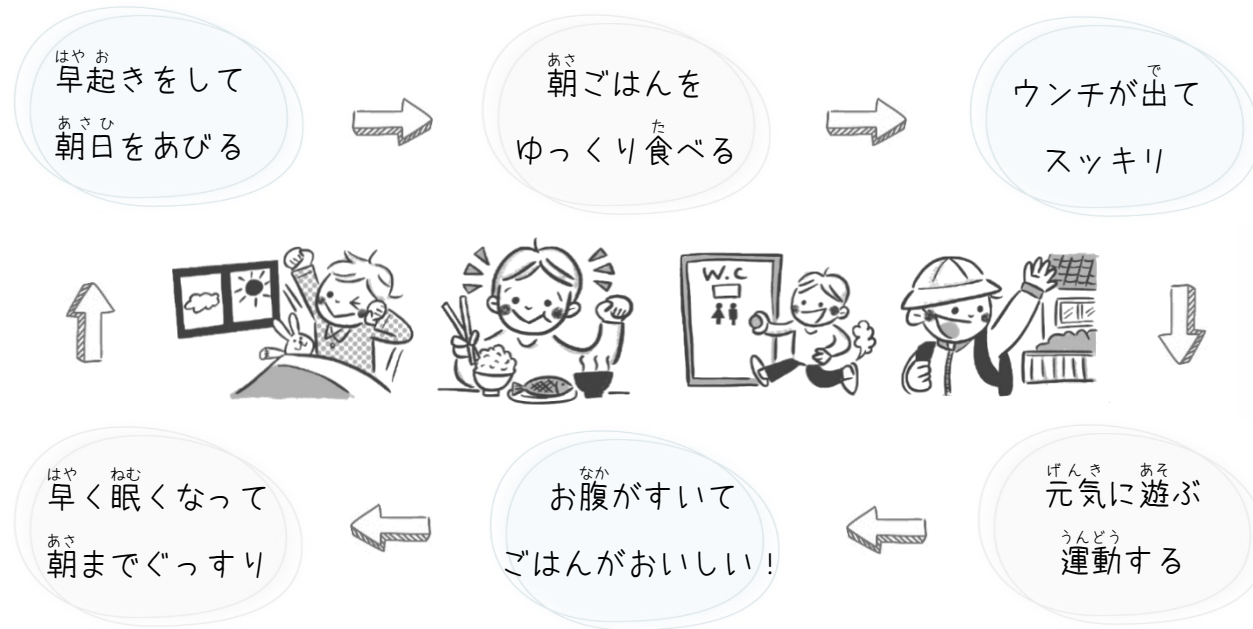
はやお
早起きをして
あさひ
朝日をあびる

あさ
朝ごはんを
た
ゆっくり食べる

で
ウンチが出て
スッキリ

W.C

げんき　あそ
元気に遊ぶ
うんどう
運動する

なか
お腹がすいて
ごはんがおいしい！

はや　ねむ
早く眠くなって
あさ
朝までぐっすり